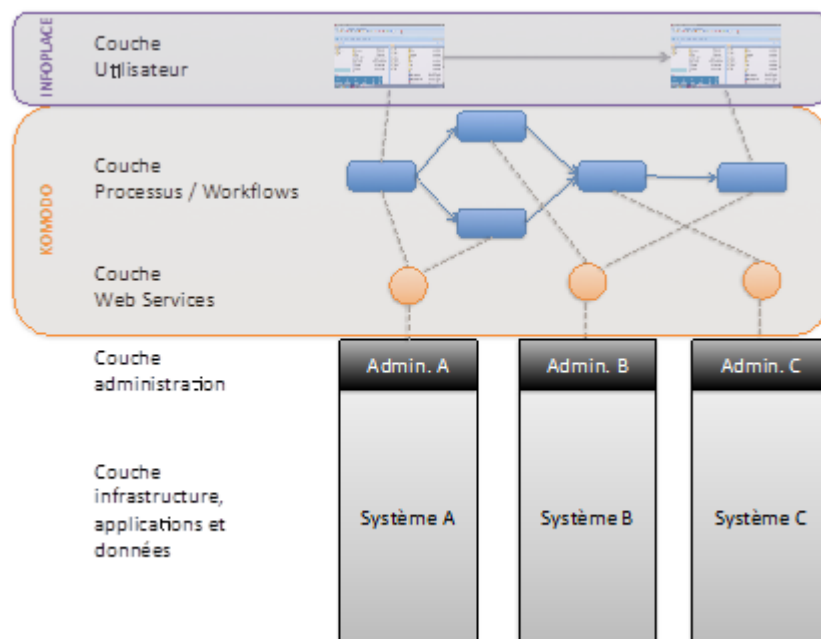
INFOPLACE

Couche Utilisateur

KOMODO

Couche Processus / Workflows

Couche Web Services

Couche administration

Admin. A

Admin. B

Admin. C

Couche infrastructure, applications et données

Système A

Système B

Système C